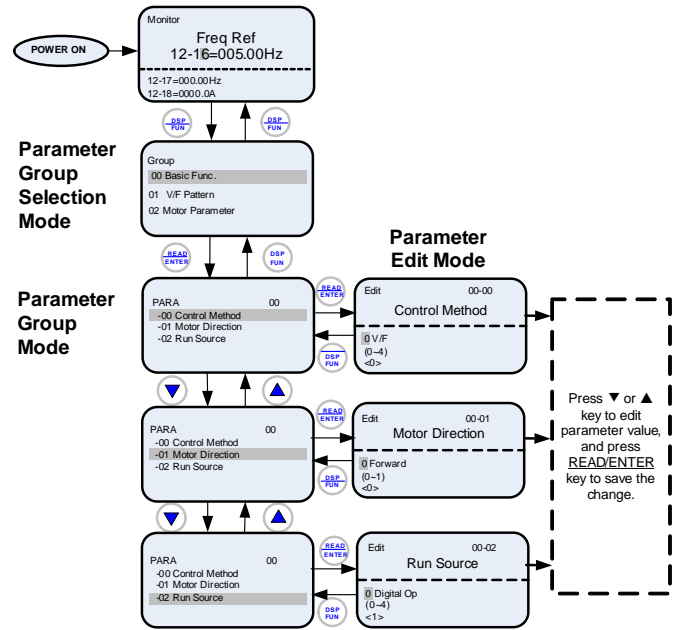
POWER ON

Monitor
Freq Ref
12-16=005.00Hz
12-17=000.00Hz
12-18=0000.0A

DSP FUN

DSP FUN

Parameter Group Selection Mode

Group
00 Basic Func.
01 V/F Pattern
02 Motor Parameter

READ ENTER

DSP FUN

Parameter Edit Mode

Parameter Group Mode

PARA 00
-00 Control Method
-01 Motor Direction
-02 Run Source

READ ENTER

DSP FUN

Edit 00-00
Control Method
0 V/F
(0~4)
<0>

PARA 00
-00 Control Method
-01 Motor Direction
-02 Run Source

READ ENTER

DSP FUN

Edit 00-01
Motor Direction
0 Forward
(0~1)
<0>

PARA 00
-00 Control Method
-01 Motor Direction
-02 Run Source

READ ENTER

DSP FUN

Edit 00-02
Run Source
0 Digital Op
(0~4)
<1>

Press ▼ or ▲ key to edit parameter value, and press READ/ENTER key to save the change.